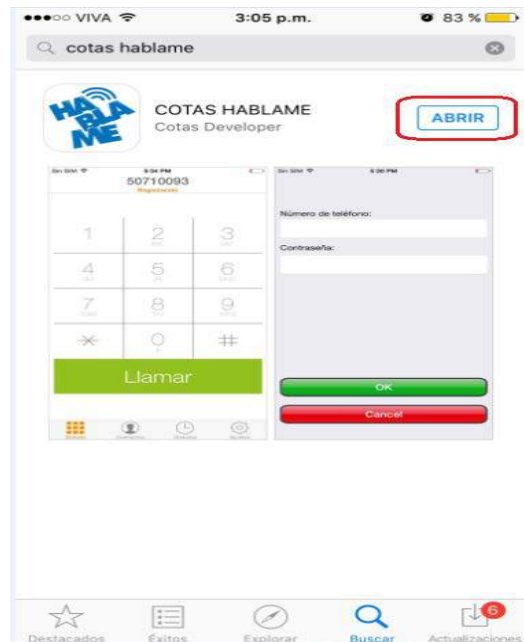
●●●○○ VIVA 3:05 p.m. 83 %

cotas hablame

HABLAME

COTAS HABLAME
Cotas Developer

ABRIR

Sin SIM 5:34 PM
50710093
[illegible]

1 2 3
4 5 6
7 8 9
* 0 #

Llamar

Sin SIM 5:30 PM

Número de teléfono:

Contraseña:

OK

Cancel

Destacados Éxitos Explorar Buscar Actualizaciones 6